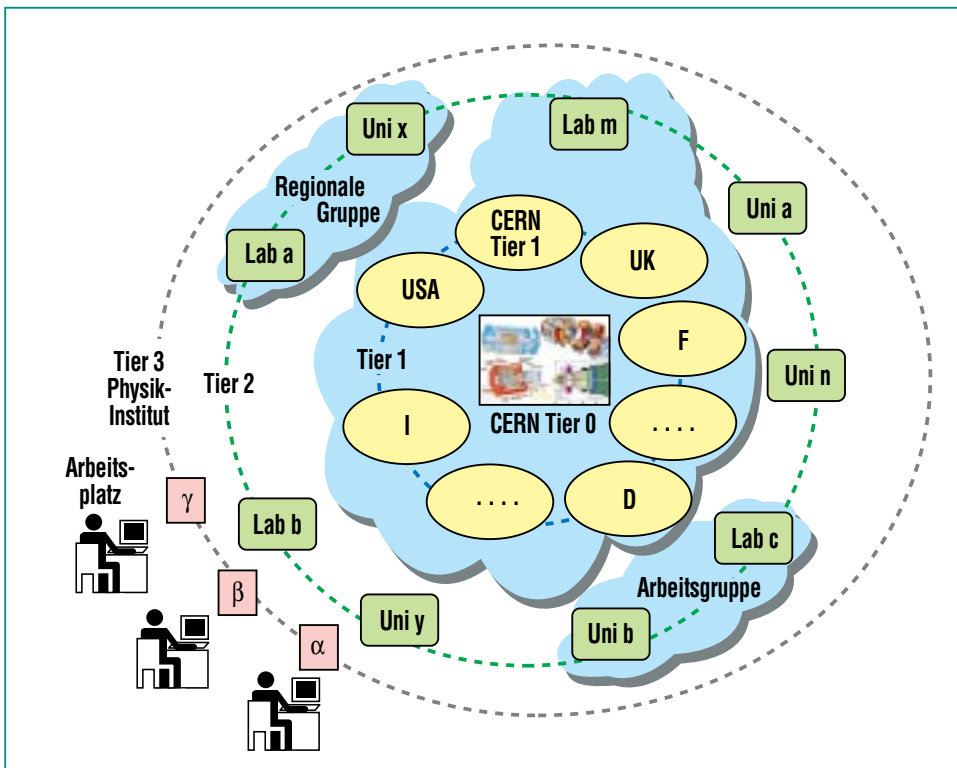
Uni x

Lab m

Regionale Gruppe

Uni a

Lab a

CERN Tier 1

UK

USA

F

Tier 1

Uni n

Tier 3 Physik-Institut

Tier 2

I

CERN Tier 0

. . . .

Arbeitsplatz

$\gamma$

Lab b

. . . .

D

Lab c

$\beta$

Arbeitsgruppe

Uni y

Uni b

$\alpha$